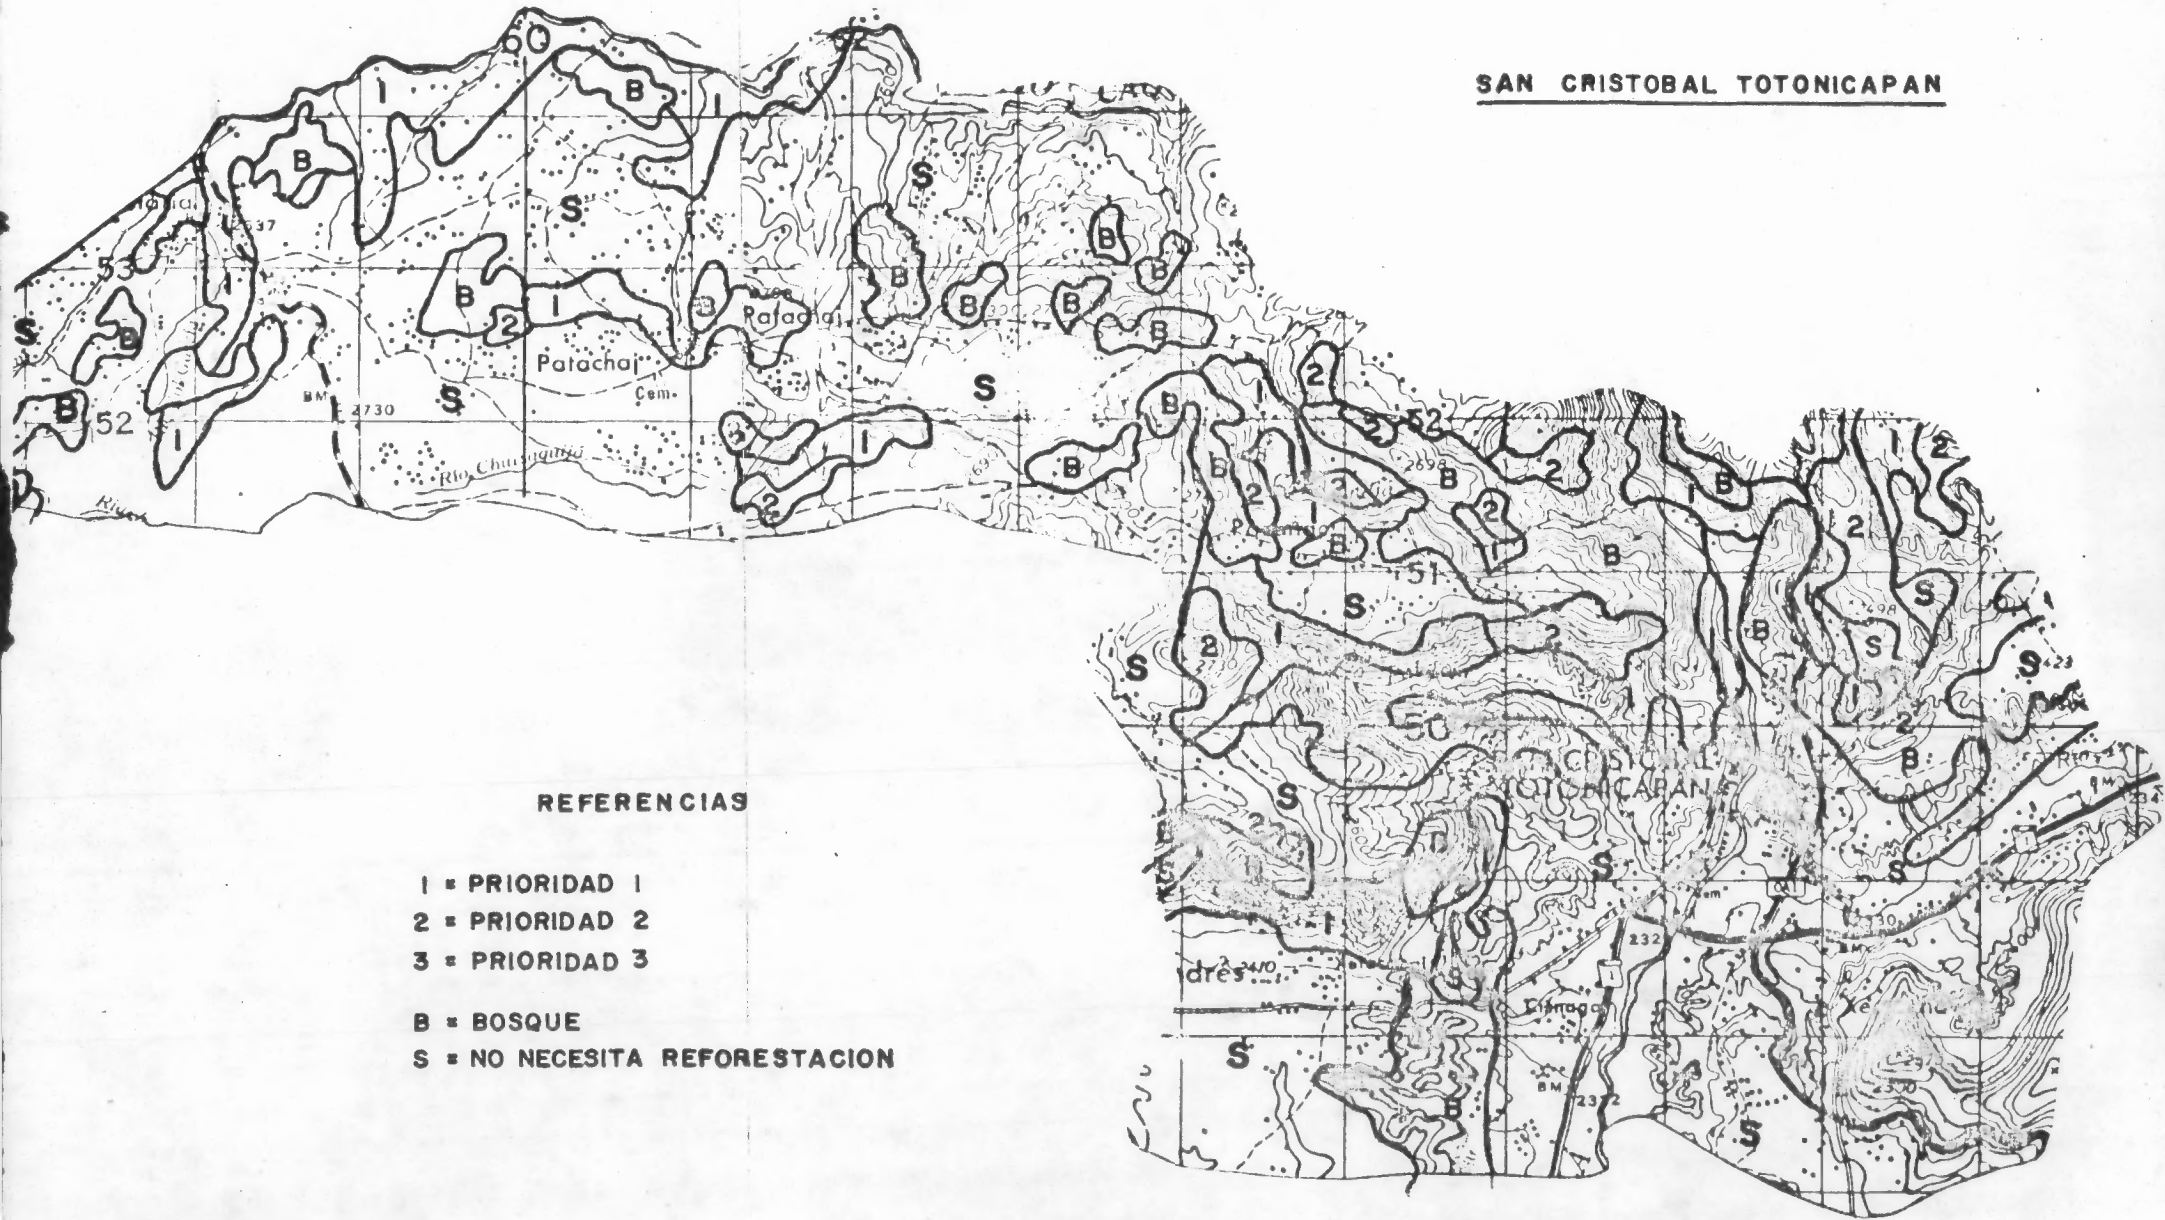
SAN CRISTOBAL TOTONICAPAN

60
B
1
1
B
S
S
53
B
1
B
2
1
B
Patachaj
Patachaj
Cem.
S
BM 2730
B
52
1
Río Chuisuguiia
B
1
2
S
B
B
B
B
B
B
B
S
B
B
1
2
2
52
2
2698
B
2
B
2
1
B
B
1
B
51
S
2
1
2
B
S
B
S
2
S
S
50
S
1
2
B
S
S
1
S
232
Ciénaga
S
B
S
B
BM 2322
S

REFERENCIAS

1 = PRIORIDAD 1
2 = PRIORIDAD 2
3 = PRIORIDAD 3

B = BOSQUE
S = NO NECESITA REFORESTACION